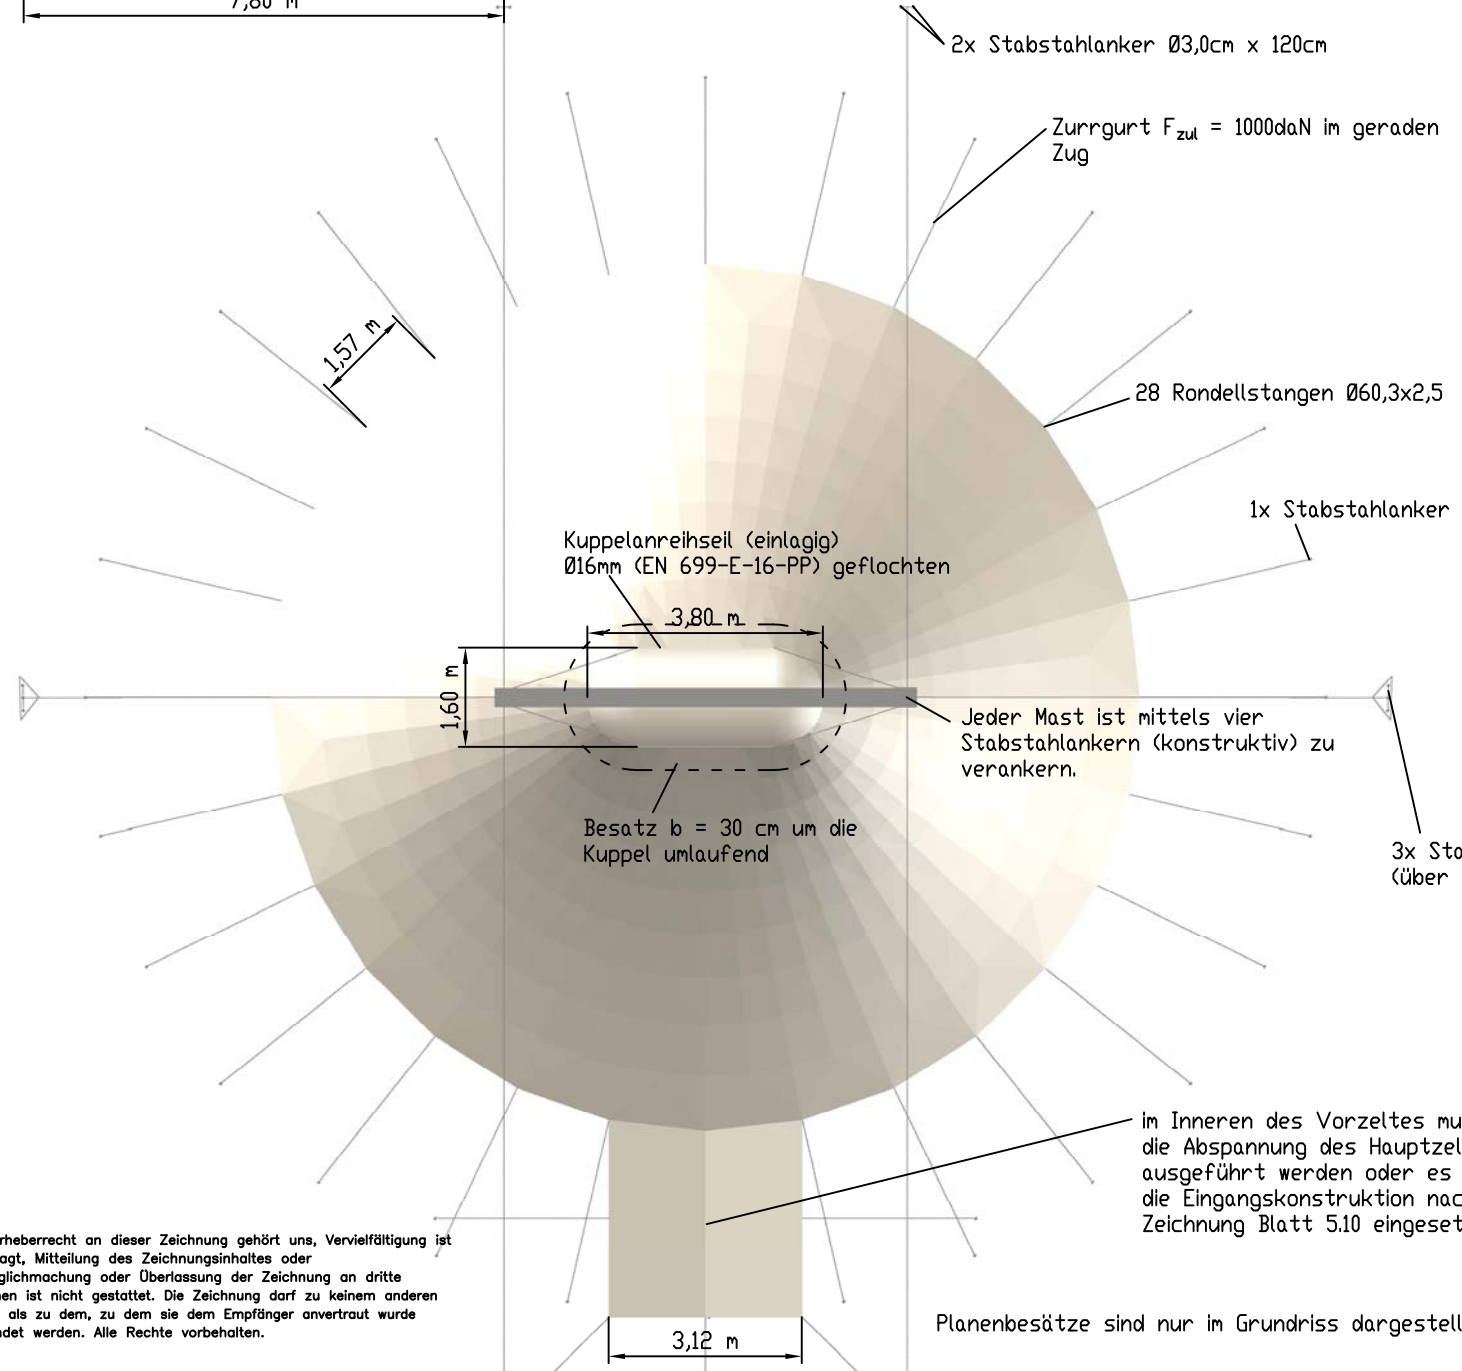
7,80 m

2x Stabstahlanker Ø3,0cm x 120cm

Zurrgurt $F_{zul}$ = 1000daN im geraden Zug

1,57 m

28 Rondellstangen Ø60,3x2,5

1x Stabstahlanker

Kuppelanreihseil (einlagig) Ø16mm (EN 699-E-16-PP) geflochten

3,80 m

1,60 m

Jeder Mast ist mittels vier Stabstahlankern (konstruktiv) zu verankern.

Besatz b = 30 cm um die Kuppel umlaufend

3x Sta
(über

im Inneren des Vorzeltes mu
die Abspannung des Hauptzel
ausgeführt werden oder es
die Eingangskonstruktion nac
Zeichnung Blatt 5.10 eingeset

rheberrecht an dieser Zeichnung gehört uns, Vervielfältigung ist agt, Mitteilung des Zeichnungsinhaltes oder glichmachung oder Überlassung der Zeichnung an dritte nen ist nicht gestattet. Die Zeichnung darf zu keinem anderen als zu dem, zu dem sie dem Empfänger anvertraut wurde det werden. Alle Rechte vorbehalten.

Planenbesätze sind nur im Grundriss dargestell

3,12 m